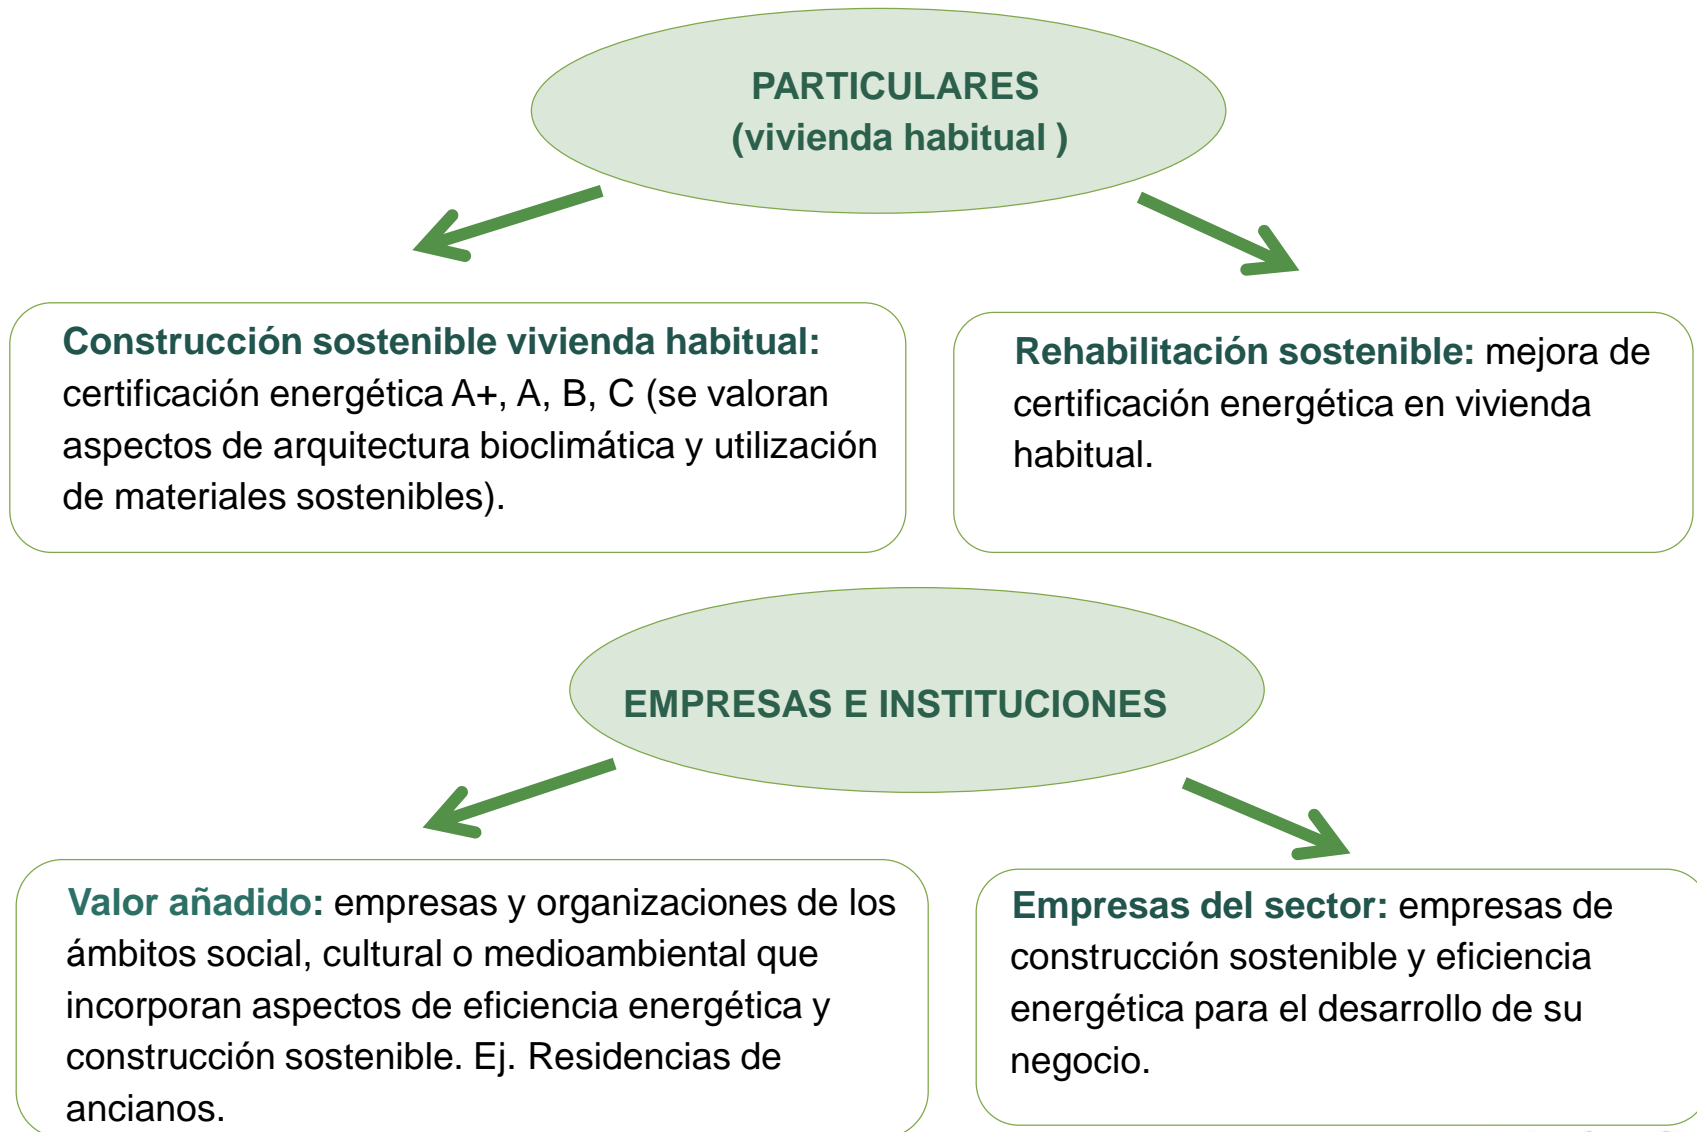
PARTICULARES
(vivienda habitual )

Construcción sostenible vivienda habitual: certificación energética A+, A, B, C (se valoran aspectos de arquitectura bioclimática y utilización de materiales sostenibles).

Rehabilitación sostenible: mejora de certificación energética en vivienda habitual.

EMPRESAS E INSTITUCIONES

Valor añadido: empresas y organizaciones de los ámbitos social, cultural o medioambiental que incorporan aspectos de eficiencia energética y construcción sostenible. Ej. Residencias de ancianos.

Empresas del sector: empresas de construcción sostenible y eficiencia energética para el desarrollo de su negocio.